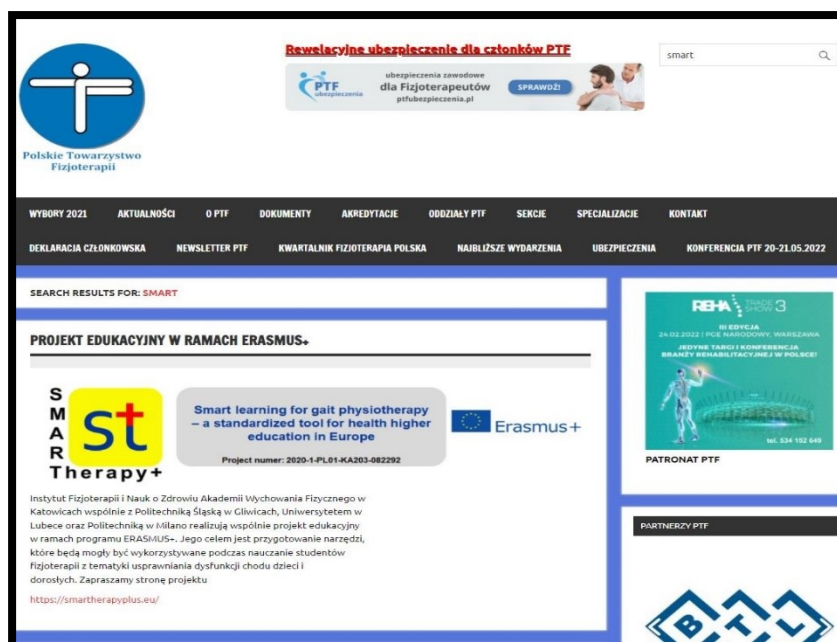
Polskie Towarzystwo Fizjoterapii

Rewelacyjne ubezpieczenie dla członków PTF

PTF ubezpieczenia

ubezpieczenia zawodowe dla Fizjoterapeutów ptfubezpieczenia.pl

SPRAWDŹ!

smart

WYBORY 2021 AKTUALNOŚCI O PTF DOKUMENTY AKREDYTACJE ODDZIAŁY PTF SEKCJE SPECJALIZACJE KONTAKT

DEKLARACJA CZŁONKOWSKA NEWSLETTER PTF KWARTALNIK FIZJOTERAPIA POLSKA NAJBLIŻSZE WYDARZENIA UBEZPIECZENIA KONFERENCJA PTF 20-21.05.2022

SEARCH RESULTS FOR: SMART

PROJEKT EDUKACYJNY W RAMACH ERASMUS+

S M A R T st Therapy+

Smart learning for gait physiotherapy – a standardized tool for health higher education in Europe

Project numer: 2020-1-PL01-KA203-082292

Erasmus+

Instytut Fizjoterapii i Nauk o Zdrowiu Akademii Wychowania Fizycznego w Katowicach wspólnie z Politechniką Śląską w Gliwicach, Uniwersytetem w Lubece oraz Politechniką w Milano realizują wspólnie projekt edukacyjny w ramach programu ERASMUS+. Jego celem jest przygotowanie narzędzi, które będą mogły być wykorzystywane podczas nauczanie studentów fizjoterapii z tematyki usprawniania dysfunkcji chodu dzieci i dorosłych. Zapraszamy stronę projektu

https://smartherapyplus.eu/

REHA TRADE SHOW 3

III EDYCJA
24.02.2022 | PGE NARODOWY, WARSZAWA
JEDYNE TARGI I KONFERENCJA BRANŻY REHABILITACYJNEJ W POLSCE!

tel. 534 152 649

PATRONAT PTF

PARTNERZY PTF

BTL